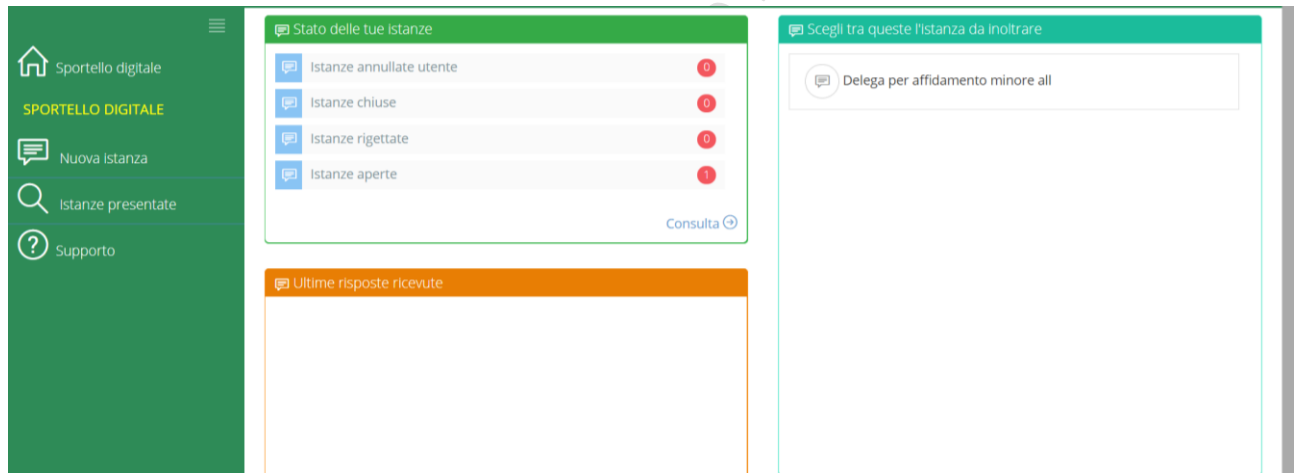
Sportello digitale

SPORTELLO DIGITALE

Nuova istanza

Istanze presentate

Supporto

Stato delle tue istanze

Istanze annullate utente 0

Istanze chiuse 0

Istanze rigettate 0

Istanze aperte 1

Consulta

Ultime risposte ricevute

Scegli tra queste l'istanza da inoltrare

Delega per affidamento minore all